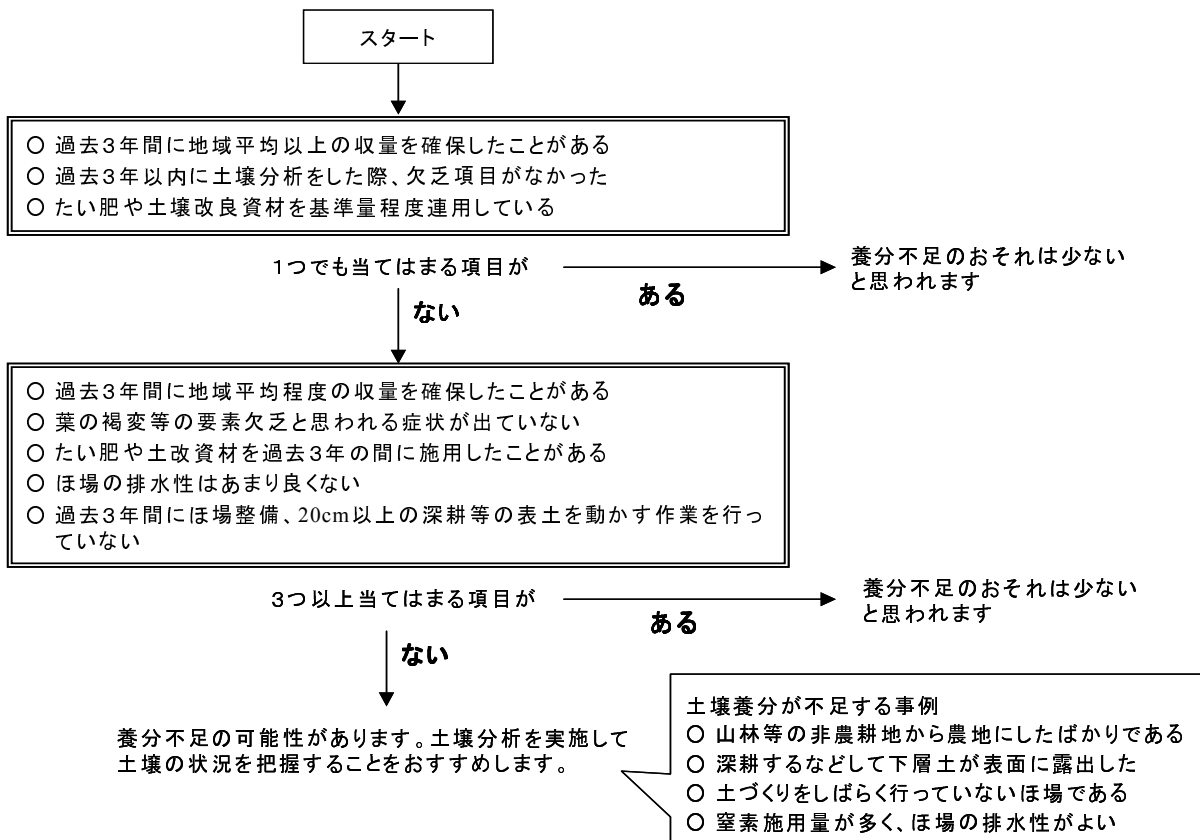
スタート

○ 過去3年間に地域平均以上の収量を確保したことがある
○ 過去3年以内に土壌分析をした際、欠乏項目がなかった
○ たい肥や土壌改良資材を基準量程度運用している

1つでも当てはまる項目が

ある

養分不足のおそれは少ないと思われます

ない

○ 過去3年間に地域平均程度の収量を確保したことがある
○ 葉の褐変等の要素欠乏と思われる症状が出ていない
○ たい肥や土改資材を過去3年の間に施用したことがある
○ ほ場の排水性はあまり良くない
○ 過去3年間にほ場整備、20cm以上の深耕等の表土を動かす作業を行っていない

3つ以上当てはまる項目が

ある

養分不足のおそれは少ないと思われます

ない

養分不足の可能性があります。土壌分析を実施して土壌の状況を把握することをおすすめします。

土壌養分が不足する事例
○ 山林等の非農耕地から農地にしたばかりである
○ 深耕するなどして下層土が表面に露出した
○ 土づくりをしばらく行っていないほ場である
○ 窒素施用量が多く、ほ場の排水性がよい